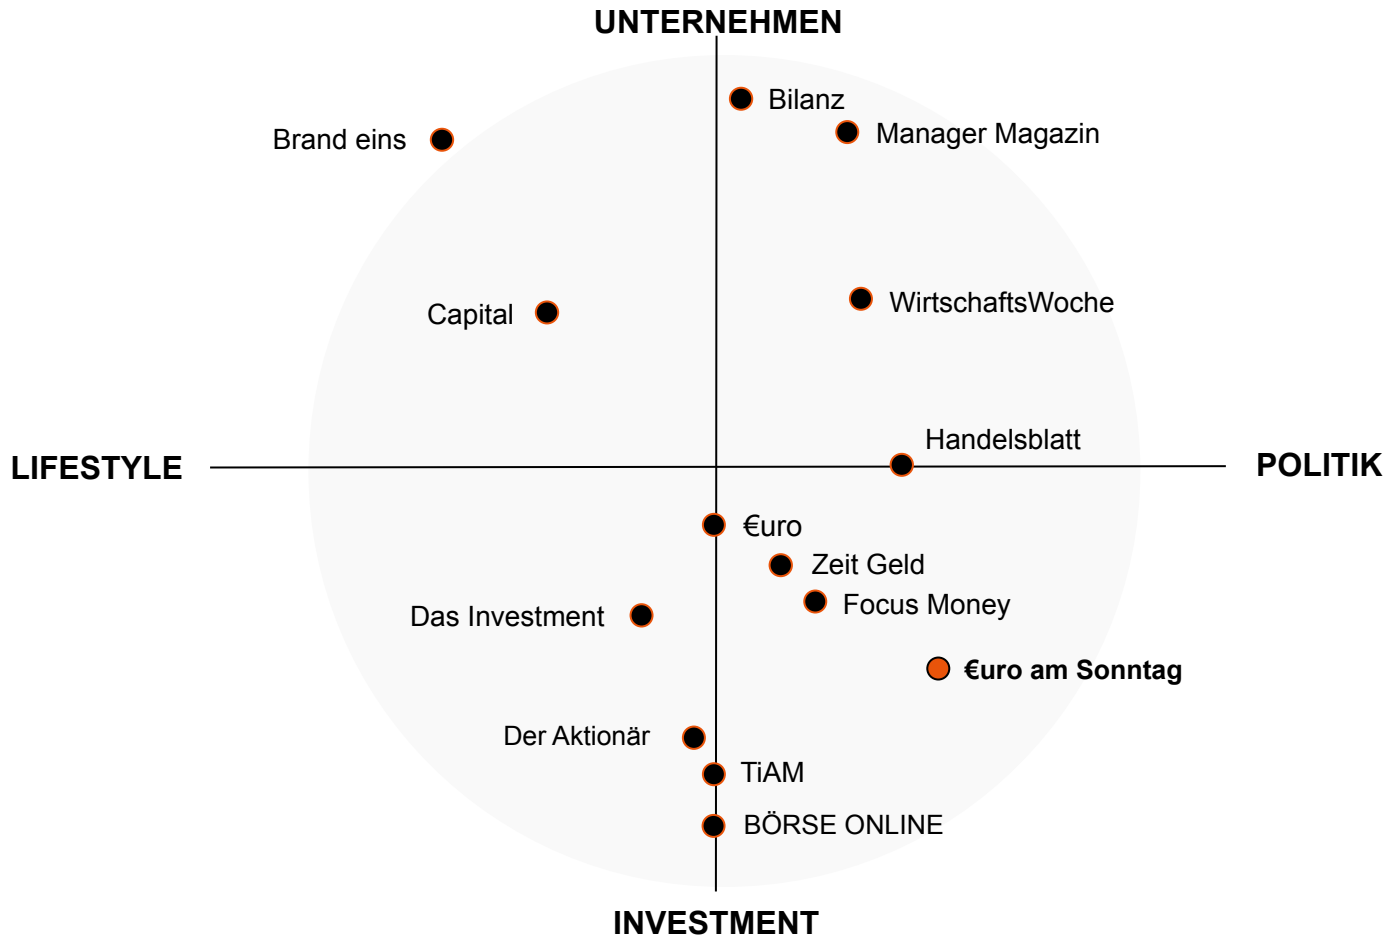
UNTERNEHMEN

Bilanz
Brand eins
Manager Magazin
Capital
WirtschaftsWoche
LIFESTYLE
Handelsblatt
POLITIK
€uro
Zeit Geld
Das Investment
Focus Money
€uro am Sonntag
Der Aktionär
TiAM
BÖRSE ONLINE

INVESTMENT